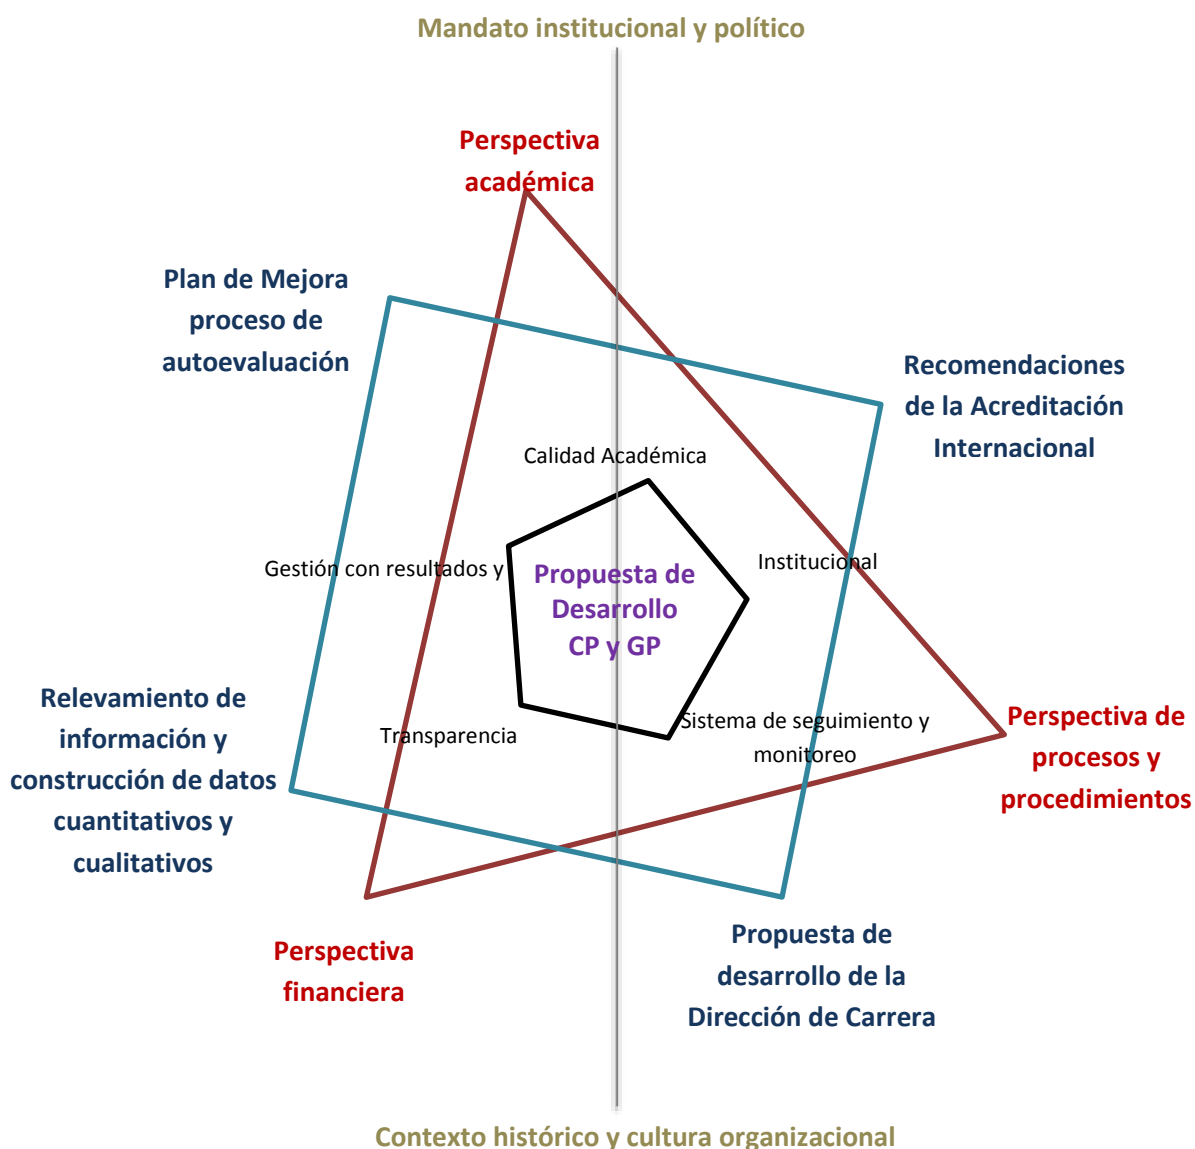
Mandato institucional y político

Perspectiva académica

Plan de Mejora proceso de autoevaluación

Recomendaciones de la Acreditación Internacional

Calidad Académica

Gestión con resultados y

Propuesta de Desarrollo CP y GP

Institucional

Relevamiento de información y construcción de datos cuantitativos y cualitativos

Transparencia

Sistema de seguimiento y monitoreo

Perspectiva de procesos y procedimientos

Perspectiva financiera

Propuesta de desarrollo de la Dirección de Carrera

Contexto histórico y cultura organizacional